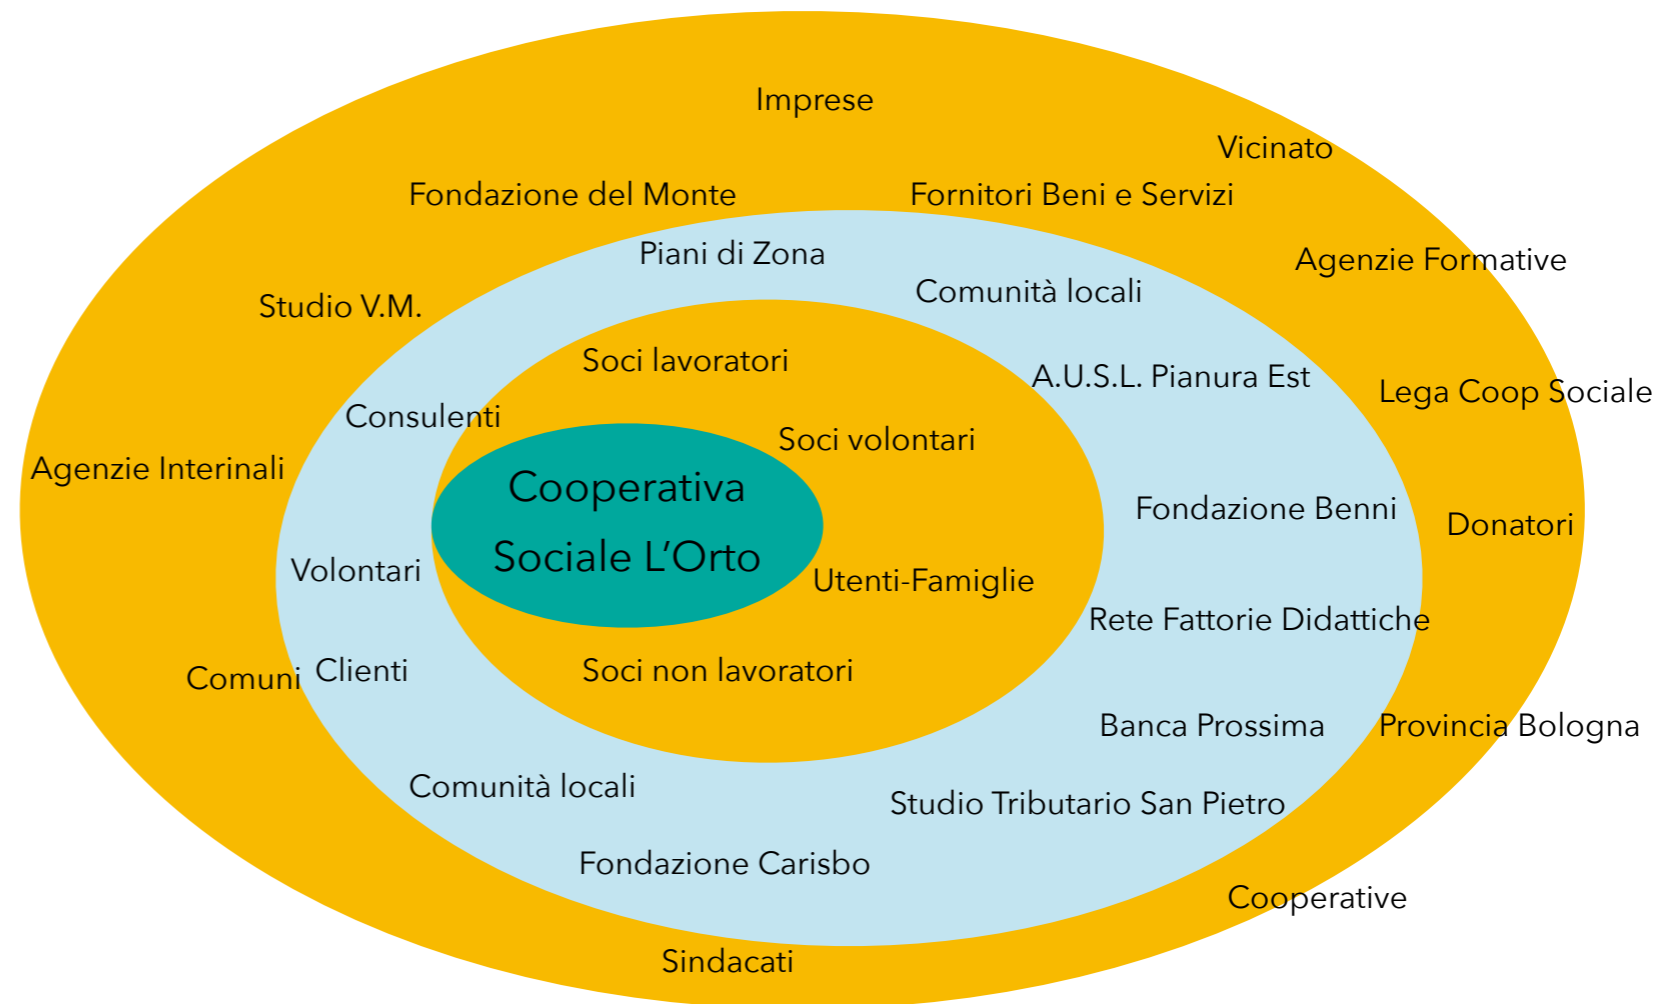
Imprese

Vicinato

Fondazione del Monte

Fornitori Beni e Servizi

Piani di Zona

Agenzie Formative

Comunità locali

Studio V.M.

Soci lavoratori

A.U.S.L. Pianura Est

Lega Coop Sociale

Consulenti

Soci volontari

Agenzie Interinali

Cooperativa Sociale L'Orto

Fondazione Benni

Donatori

Volontari

Utenti-Famiglie

Rete Fattorie Didattiche

Comuni

Clienti

Soci non lavoratori

Banca Prossima

Provincia Bologna

Comunità locali

Studio Tributario San Pietro

Fondazione Carisbo

Cooperative

Sindacati